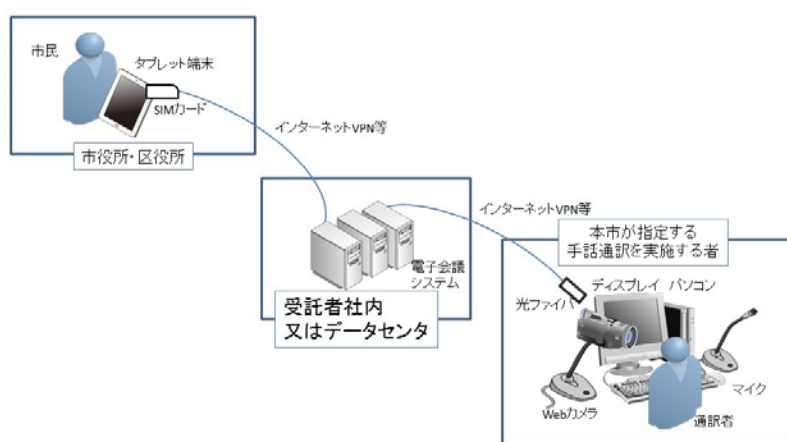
市民

タブレット端末

SIMカード

市役所・区役所

インターネットVPN等

インターネットVPN等

本市が指定する
手話通訳を実施する者

電子会議
システム

受託者社内
又はデータセンタ

光ファイバ

ディスプレイ パソコン

マイク

Webカメラ

通訳者